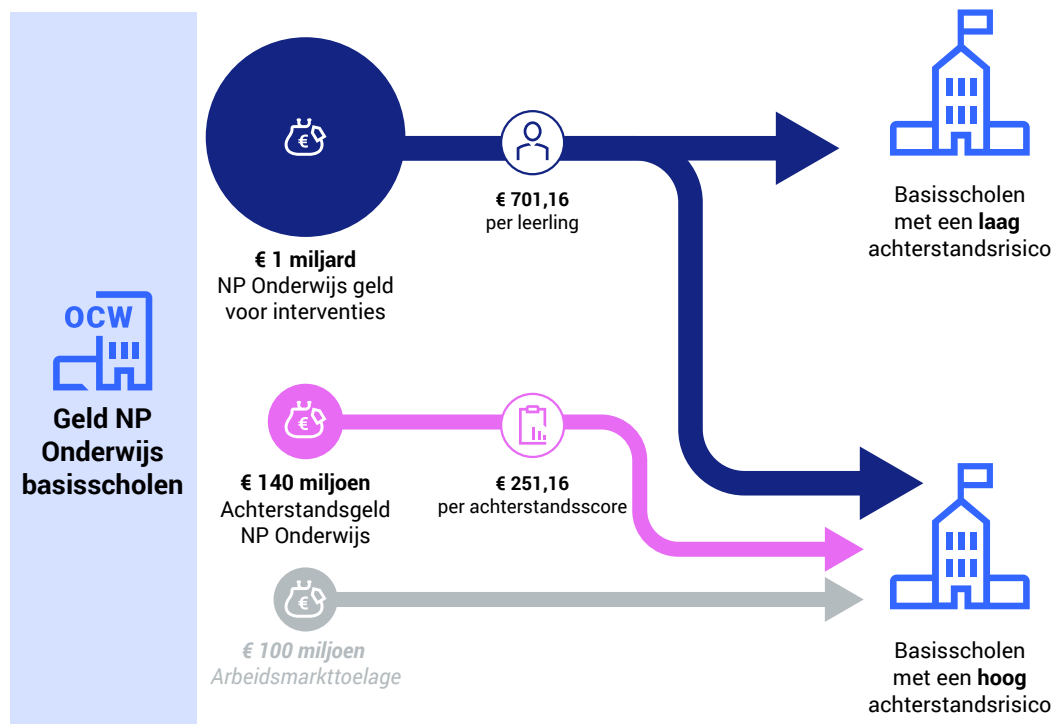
OCW

Geld NP Onderwijs basisscholen

€

€ 1 miljard
NP Onderwijs geld voor interventies

€ 701,16
per leerling

Basisscholen met een laag achterstandsrisico

€

€ 140 miljoen
Achterstandsgeld NP Onderwijs

€ 251,16
per achterstandsscore

€

€ 100 miljoen
Arbeidsmarkttoelage

Basisscholen met een hoog achterstandsrisico